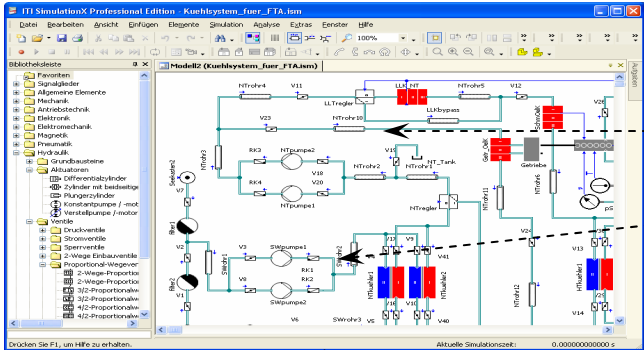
ITI SimulationX Professional Edition - Kuehlsystem_fuer_FTA.ism

Datei Bearbeiten Ansicht Einfügen Elemente Simulation Analyse Extras Fenster Hilfe

100%

Bibliotheksleiste

Favoriten
Signalglieder
Allgemeine Elemente
Mechanik
Antriebstechnik
Elektronik
Elektromechanik
Magnetik
Pneumatik
Hydraulik
Grundbausteine
Aktuatoren
Differentialzylinder
Zylinder mit beidseitige
Plungerzylinder
Konstantpumpe / -motor
Verstellpumpe / -motor
Ventile
Druckventile
Stromventile
Sperrventile
2-Wege Einbauventile
Proportional-Wegeven
2-Wege-Proportion
2-Wege-Proportion
3/2-Proportionalwe
3/2-Proportionalwe
4/2-Proportionalwe
4/2-Proportionalwe

Modell2 (Kuehlsystem_fuer_FTA.ism)

Ausgaben

NTrohr4
V11
LLKreglerLLK_NT
NTrohr5
V12
LLKbypass
V23
NTrohr10
Schw_Oelk
V26
RK3
NTpumpe2
V19
NT_Tank
Gen_Oelk
Getriebe
RK4
V20
NTpumpe1
Seekasten2
V7
Filter1
V2
NTregler
V24
V3
SWpumpe1
V8
V9
V41
V13
RK1
RK2
SWpumpe2
Filter2
V1
SWrohr1
V6
SWrohr3
V5
V10
V40
V14
pS

Drücken Sie F1, um Hilfe zu erhalten.
Aktuelle Simulationszeit:
0.000000000000 s